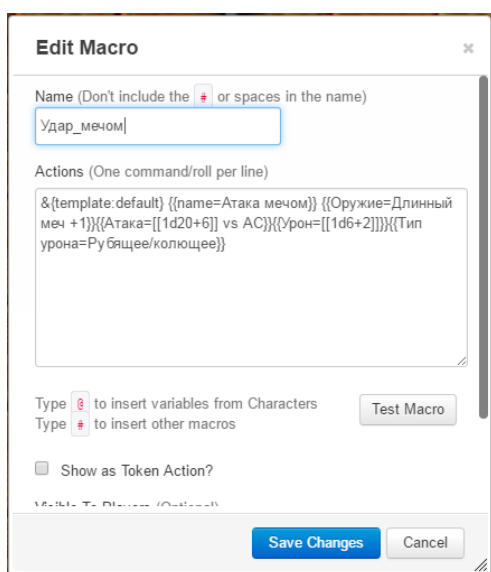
Edit Macro

×

Name (Don't include the # or spaces in the name)

Удар_мечом

Actions (One command/roll per line)

&{template:default} {{name=Атака мечом}} {{Оружие=Длинный меч +1}}{{Атака=[[1d20+6]] vs AC}}{{Урон=[[1d6+2]]}}{{Тип урона=Рубящее/колющее}}

Type @ to insert variables from Characters
Type # to insert other macros

Test Macro

Show as Token Action?

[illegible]

Save Changes

Cancel